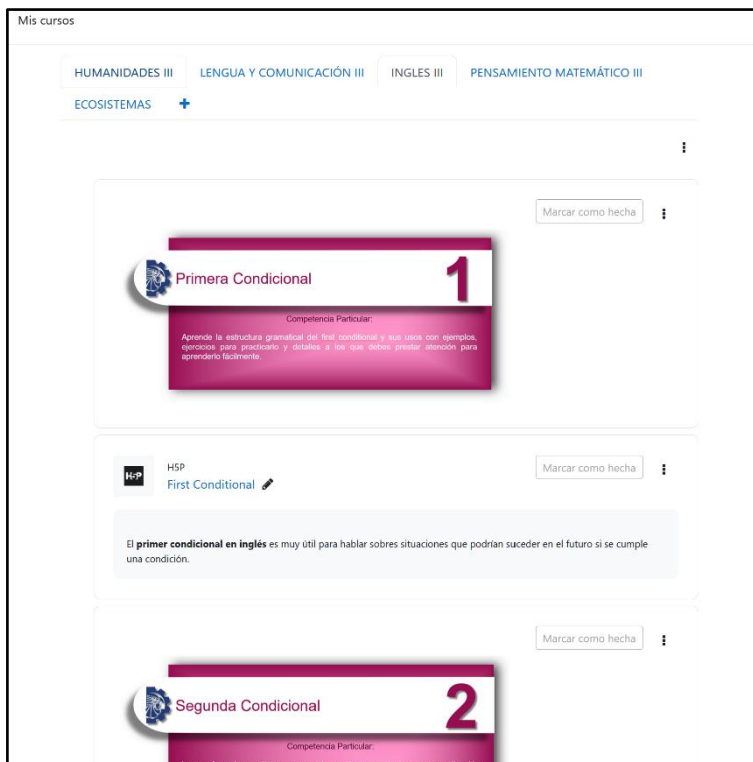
Mis cursos

HUMANIDADES III | LENGUA Y COMUNICACIÓN III | INGLES III | PENSAMIENTO MATEMÁTICO III | ECOSISTEMAS | +

Marcar como hecha

Primera Condicional 1

Competencia Particular:

Aprende la estructura gramatical del first conditional y sus usos con ejemplos, ejercicios para practicarlo y detalles a los que debes prestar atención para aprenderlo fácilmente.

H5P
First Conditional

Marcar como hecha

El **primer condicional en inglés** es muy útil para hablar sobres situaciones que podrían suceder en el futuro si se cumple una condición.

Marcar como hecha

Segunda Condicional 2

Competencia Particular: